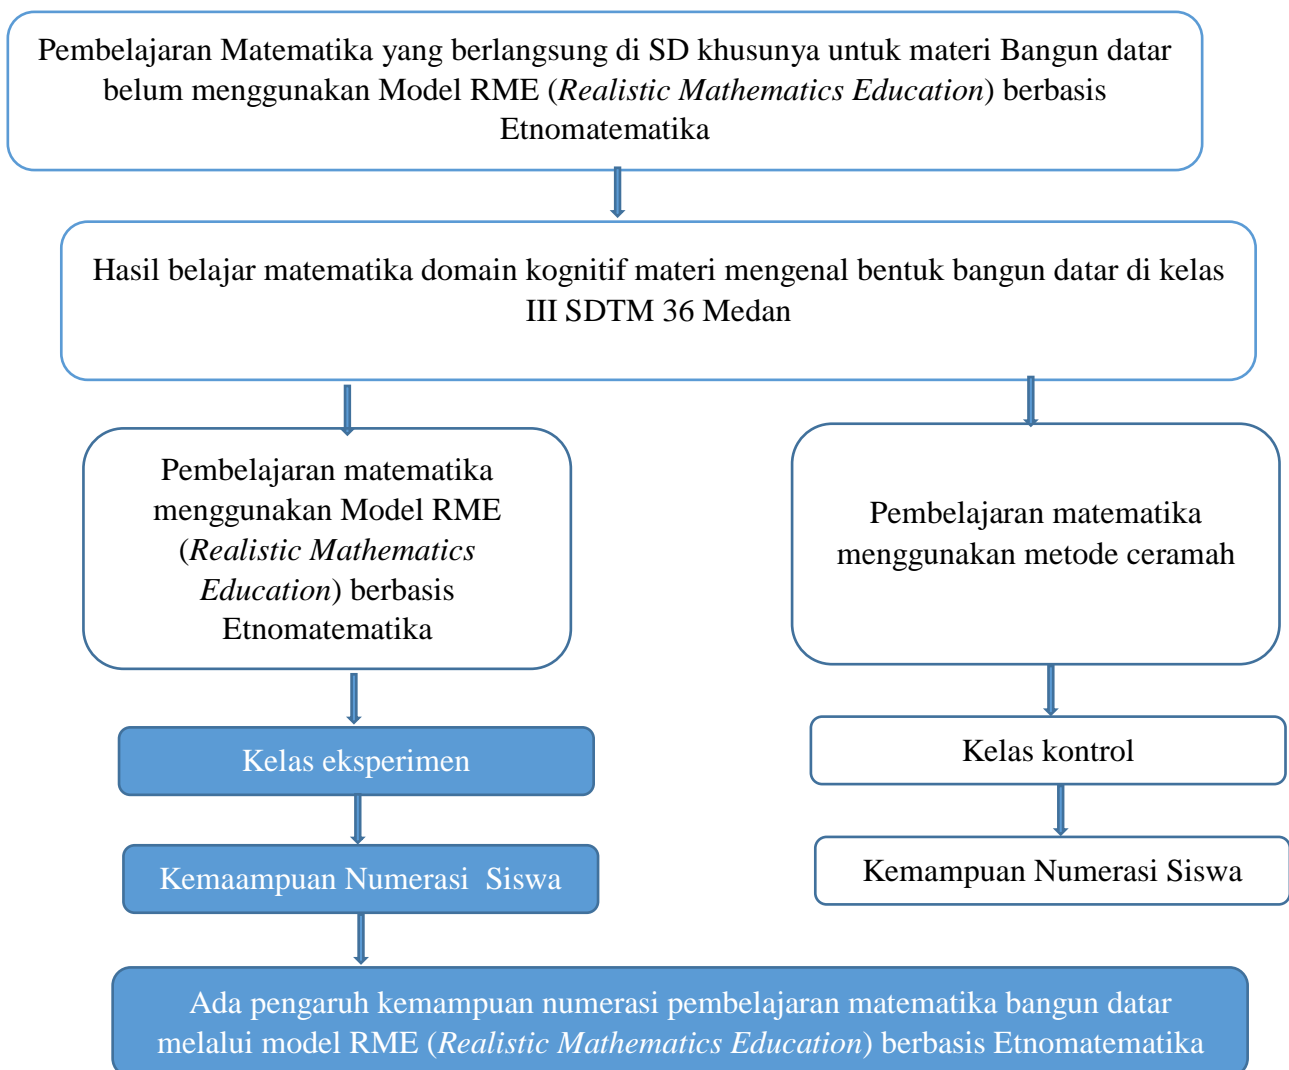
Pembelajaran Matematika yang berlangsung di SD khusunya untuk materi Bangun datar belum menggunakan Model RME (*Realistic Mathematics Education*) berbasis Etnomatematika

Hasil belajar matematika domain kognitif materi mengenal bentuk bangun datar di kelas III SDTM 36 Medan

Pembelajaran matematika menggunakan Model RME (*Realistic Mathematics Education*) berbasis Etnomatematika

Pembelajaran matematika menggunakan metode ceramah

Kelas eksperimen

Kelas kontrol

Kemaampuan Numerasi Siswa

Kemampuan Numerasi Siswa

Ada pengaruh kemampuan numerasi pembelajaran matematika bangun datar melalui model RME (*Realistic Mathematics Education*) berbasis Etnomatematika